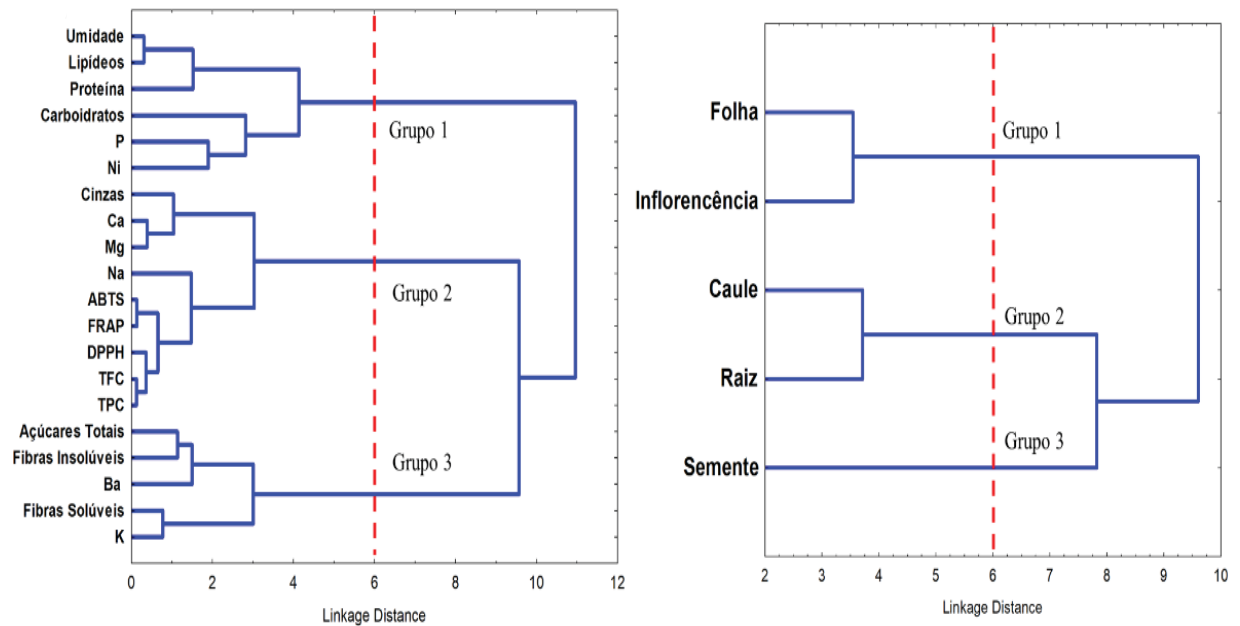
Umidade
Lipídeos
Proteína
Carboidratos
P
Ni
Cinzas
Ca
Mg
Na
ABTS
FRAP
DPPH
TFC
TPC
Açúcares Totais
Fibras Insolúveis
Ba
Fibras Solúveis
K

Grupo 1
Grupo 2
Grupo 3

0 2 4 6 8 10 12
Linkage Distance

Folha
Inflorencência
Caule
Raiz
Semente

Grupo 1
Grupo 2
Grupo 3

2 3 4 5 6 7 8 9 10
Linkage Distance